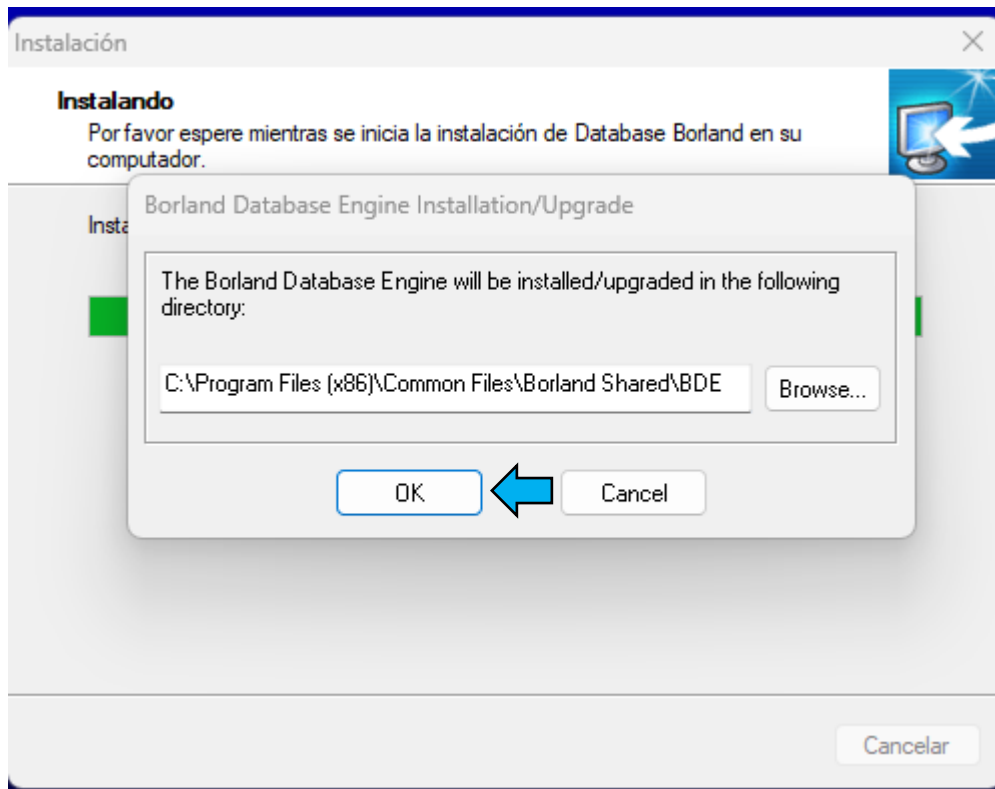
Instalación

Instalando
Por favor espere mientras se inicia la instalación de Database Borland en su computador.

Insta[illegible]

Borland Database Engine Installation/Upgrade

The Borland Database Engine will be installed/upgraded in the following directory:

C:\Program Files (x86)\Common Files\Borland Shared\BDE

Browse...

OK

Cancel

Cancelar